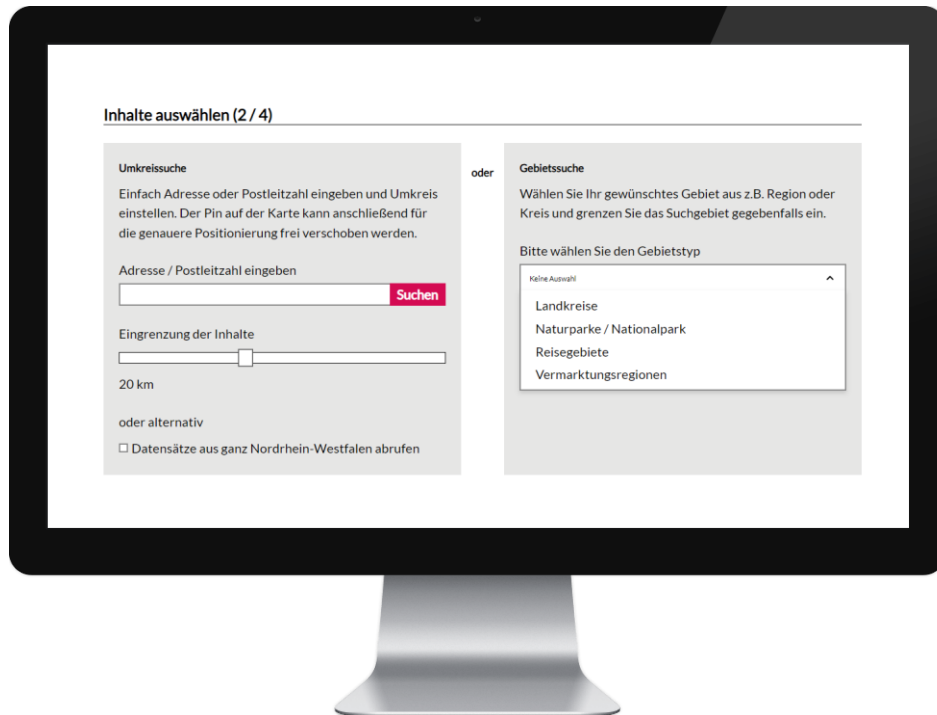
Inhalte auswählen (2 / 4)

Umkreissuche

Einfach Adresse oder Postleitzahl eingeben und Umkreis einstellen. Der Pin auf der Karte kann anschließend für die genauere Positionierung frei verschoben werden.

Adresse / Postleitzahl eingeben

Suchen

Eingrenzung der Inhalte

20 km

oder alternativ

☐ Datensätze aus ganz Nordrhein-Westfalen abrufen

oder

Gebietssuche

Wählen Sie Ihr gewünschtes Gebiet aus z.B. Region oder Kreis und grenzen Sie das Suchgebiet gegebenfalls ein.

Bitte wählen Sie den Gebietstyp

Keine Auswahl

Landkreise
Naturparke / Nationalpark
Reisegebiete
Vermarktungsregionen